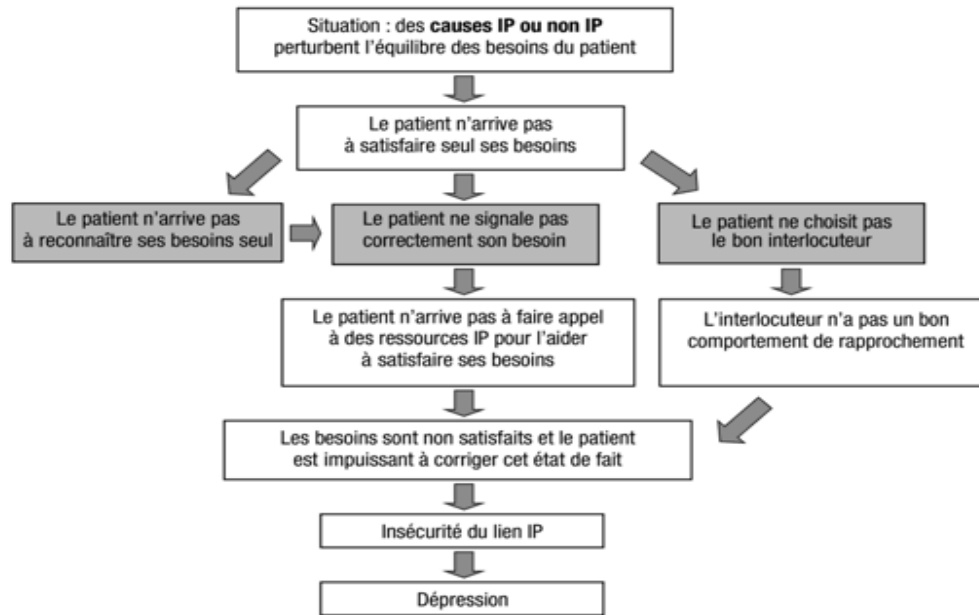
Situation : des causes IP ou non IP perturbent l'équilibre des besoins du patient

Le patient n'arrive pas à satisfaire seul ses besoins

Le patient n'arrive pas à reconnaître ses besoins seul

Le patient ne signale pas correctement son besoin

Le patient ne choisit pas le bon interlocuteur

Le patient n'arrive pas à faire appel à des ressources IP pour l'aider à satisfaire ses besoins

L'interlocuteur n'a pas un bon comportement de rapprochement

Les besoins sont non satisfaits et le patient est impuissant à corriger cet état de fait

Insécurité du lien IP

Dépression